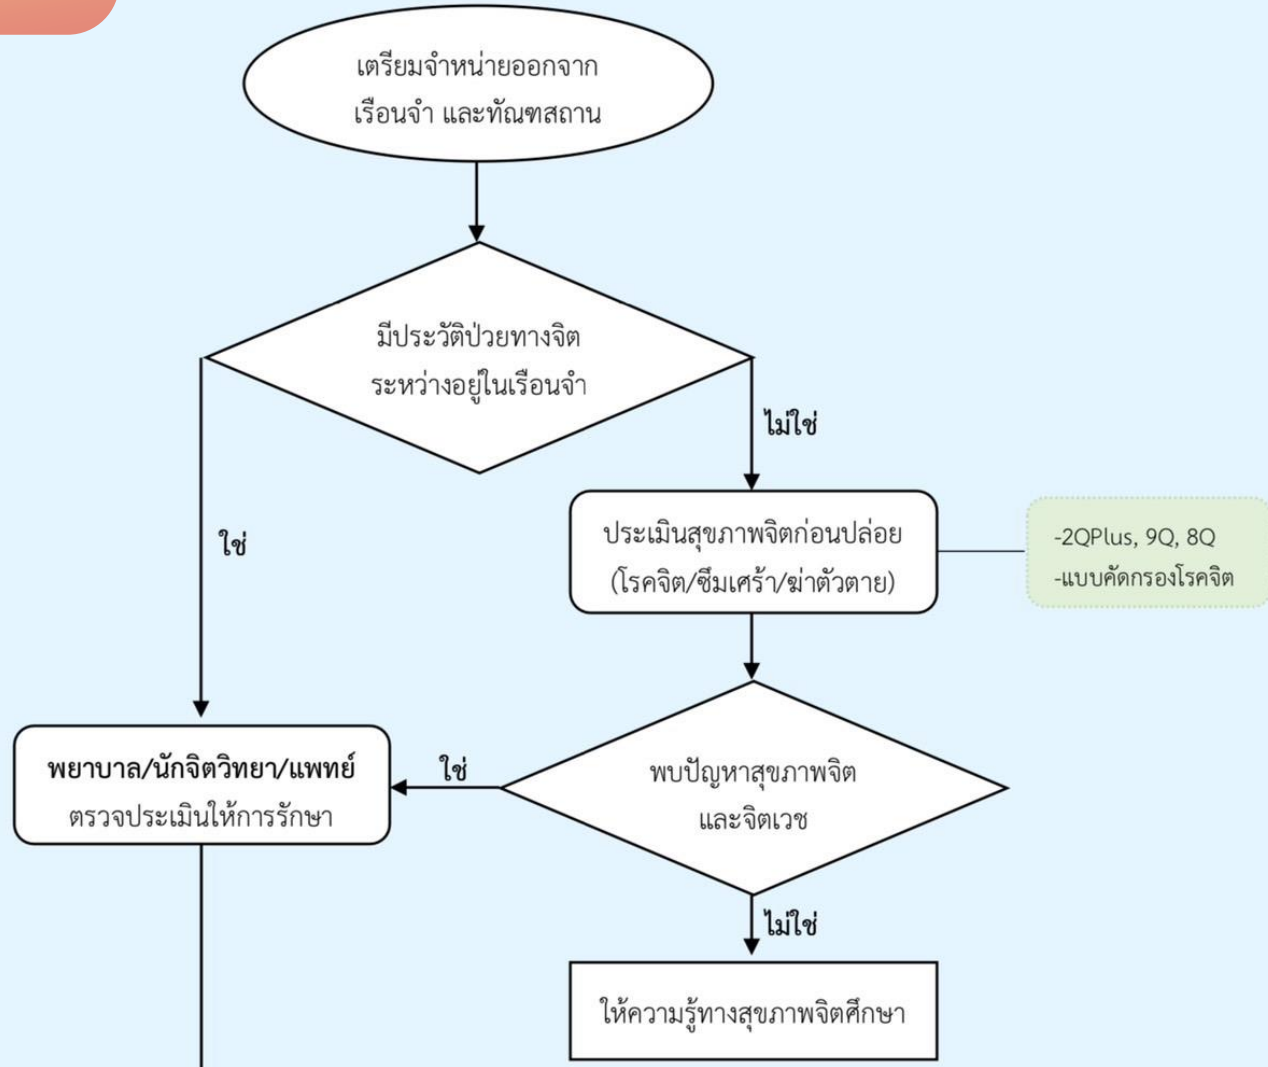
เตรียมจำหน่ายออกจาก เรือนจำ และทัณฑสถาน

มีประวัติป่วยทางจิต ระหว่างอยู่ในเรือนจำ

ไม่ใช่

ใช่

ประเมินสุขภาพจิตก่อนปล่อย (โรคจิต/ซึมเศร้า/ฆ่าตัวตาย)

-2QPlus, 9Q, 8Q
-แบบคัดกรองโรคจิต

พยาบาล/นักจิตวิทยา/แพทย์ ตรวจประเมินให้การรักษา

ใช่

พบปัญหาสุขภาพจิต และจิตเวช

ไม่ใช่

ให้ความรู้ทางสุขภาพจิตศึกษา